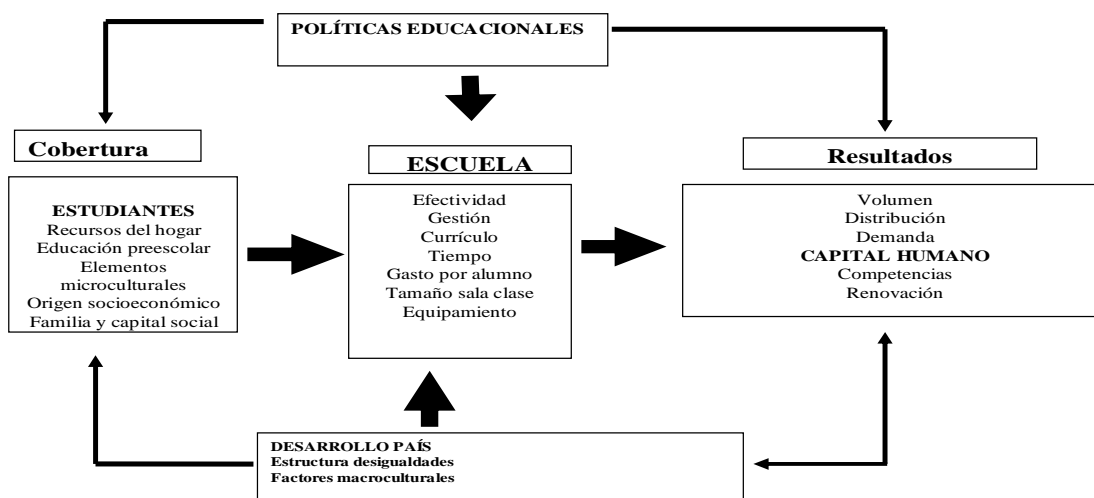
POLÍTICAS EDUCACIONALES

Cobertura

ESTUDIANTES
Recursos del hogar
Educación preescolar
Elementos microculturales
Origen socioeconómico
Familia y capital social

ESCUELA

Efectividad
Gestión
Currículo
Tiempo
Gasto por alumno
Tamaño sala clase
Equipamiento

Resultados

Volumen
Distribución
Demanda
CAPITAL HUMANO
Competencias
Renovación

DESARROLLO PAÍS
Estructura desigualdades
Factores macroculturales